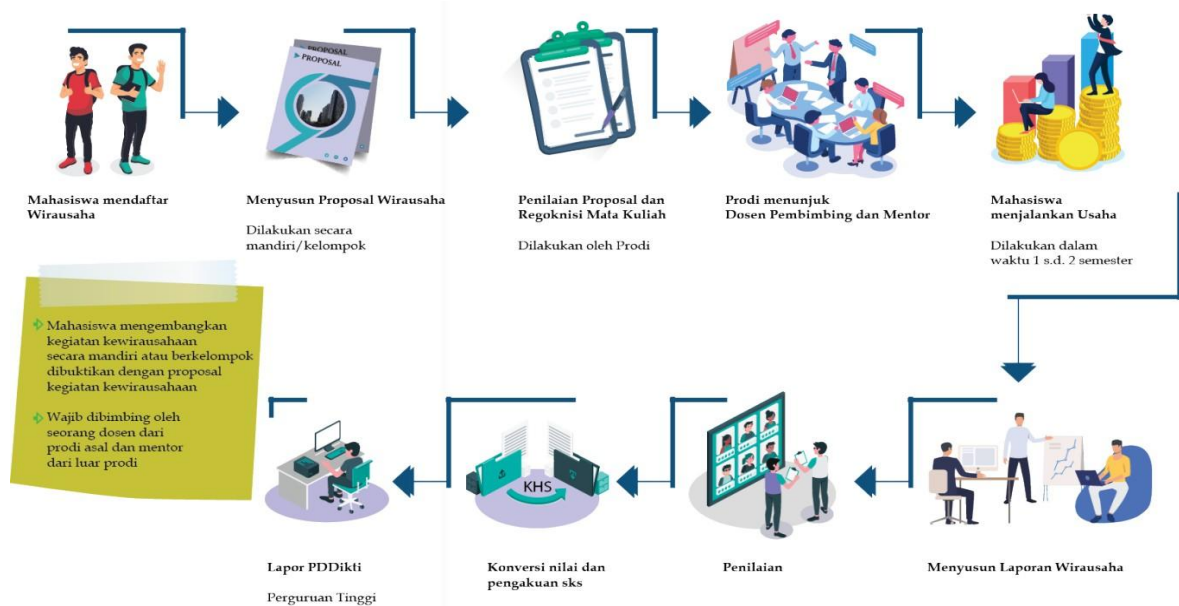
PROPOSAL
PROPOSAL

Mahasiswa mendaftar Wirausaha

Menyusun Proposal Wirausaha

Dilakukan secara mandiri/kelompok

Penilaian Proposal dan Regoknisi Mata Kuliah

Dilakukan oleh Prodi

Prodi menunjuk Dosen Pembimbing dan Mentor

Mahasiswa menjalankan Usaha

Dilakukan dalam waktu 1 s.d. 2 semester

Mahasiswa mengembangkan kegiatan kewirausahaan secara mandiri atau berkelompok dibuktikan dengan proposal kegiatan kewirausahaan

Wajib dibimbing oleh seorang dosen dari prodi asal dan mentor dari luar prodi

KHS

Lapor PDDikti

Perguruan Tinggi

Konversi nilai dan pengakuan sks

Penilaian

Menyusun Laporan Wirausaha